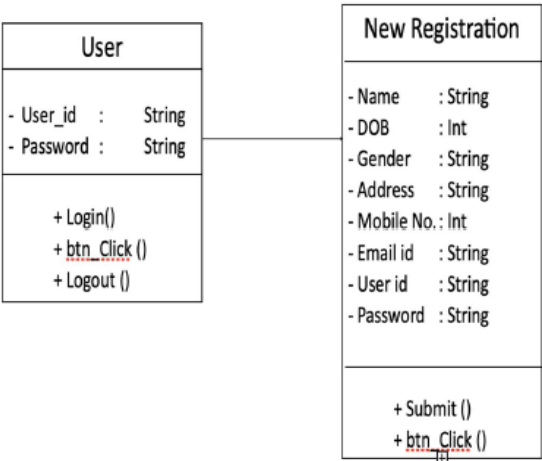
User

- User_id : String
- Password : String

+ Login()
+ btn_Click ()
+ Logout ()

New Registration

- Name : String
- DOB : Int
- Gender : String
- Address : String
- Mobile No. : Int
- Email id : String
- User id : String
- Password : String

+ Submit ()
+ btn_Click ()